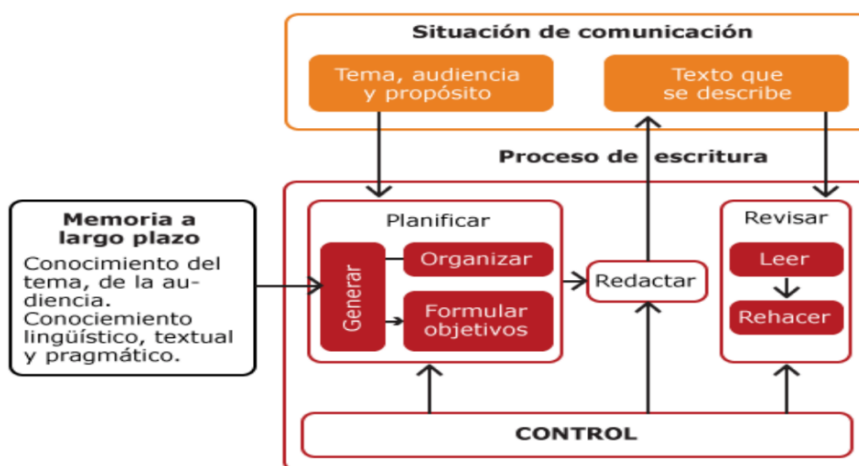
Situación de comunicación

Tema, audiencia y propósito

Texto que se describe

Proceso de escritura

Memoria a largo plazo

Conocimiento del tema, de la audiencia. Conociemiento lingüístico, textual y pragmático.

Planificar

Generar

Organizar

Formular objetivos

Redactar

Revisar

Leer

Rehacer

CONTROL